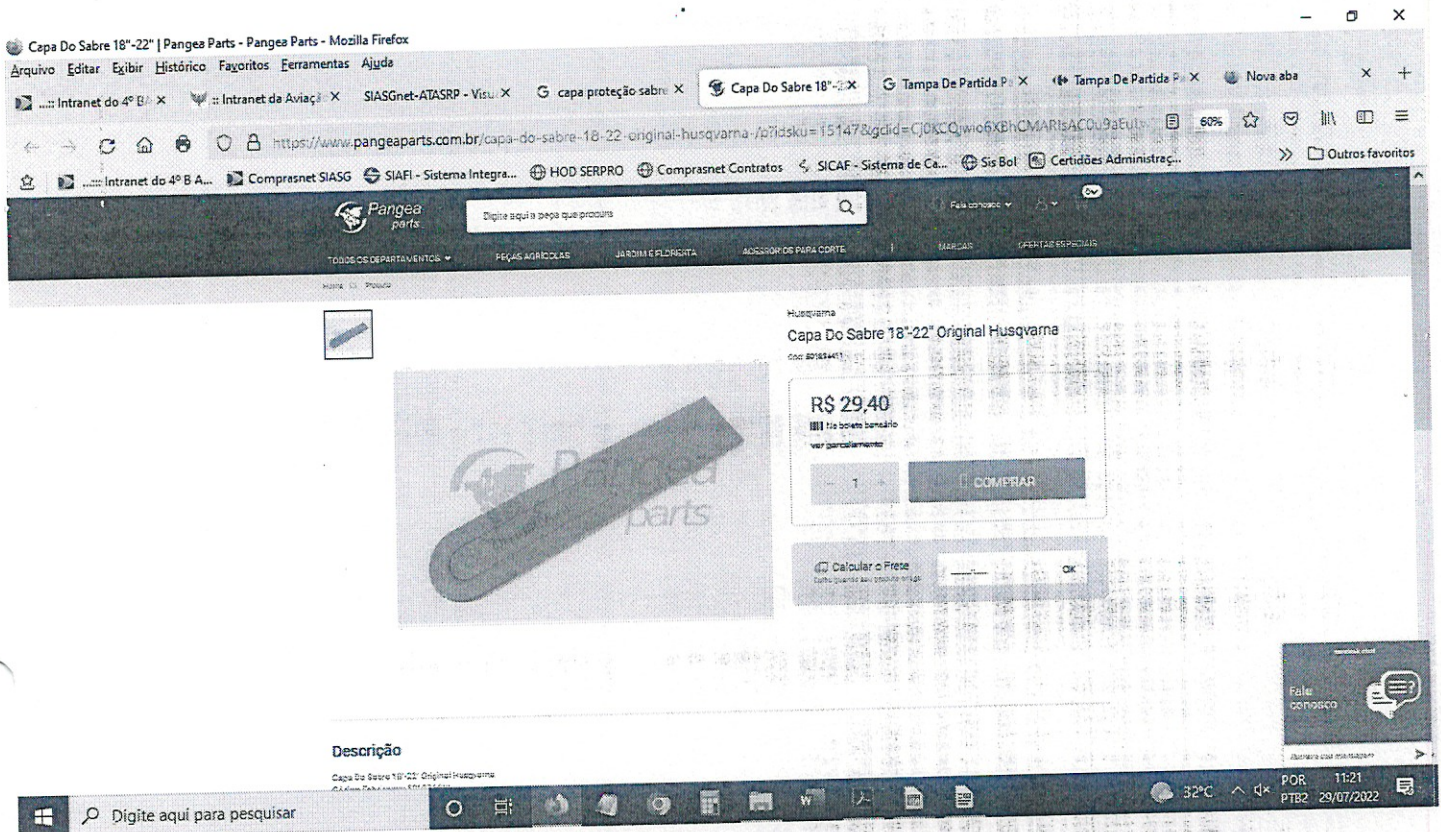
Capa Do Sabre 18"-22" | Pangea Parts - Pangea Parts - Mozilla Firefox

Arquivo Editar Exibir Histórico Favoritos Ferramentas Ajuda

...:: Intranet do 4º B ×   :: Intranet da Aviaçã ×   SIASGnet-ATASRP - Visu ×   capa proteção sabre ×   Capa Do Sabre 18"-2 ×   Tampa De Partida P ×   Tampa De Partida P ×   Nova aba

https://www.pangeaparts.com.br/capa-do-sabre-18-22-original-husqvarna-/p?idsku=15147&gclid=Cj0KCQjwio6XBhCMARIsAC0u9aEut   60%

...:: Intranet do 4º B A...   Comprasnet SIASG   SIAFI - Sistema Integra...   HOD SERPRO   Comprasnet Contratos   SICAF - Sistema de Ca...   Sis Bol   Certidões Administraç...   Outros favoritos

Pangea parts

Digite aqui a peça que procura

Fale conosco

TODOS OS DEPARTAMENTOS   PEÇAS AGRÍCOLAS   JARDIM E FLORESTA   ACESSÓRIOS PARA CORTE   MARCAS   OFERTAS ESPECIAIS

Home Produto

Husqvarna

Capa Do Sabre 18"-22" Original Husqvarna

Cód: 501834411

R$ 29,40

No boleto bancário

ver parcelamento

- 1 +   COMPRAR

Calcular o Frete

OK

Pangea parts

Fale conosco

Descrição

Capa Do Sabre 18"-22" Original Husqvarna

Digite aqui para pesquisar

32°C   POR PTB2   11:21 29/07/2022